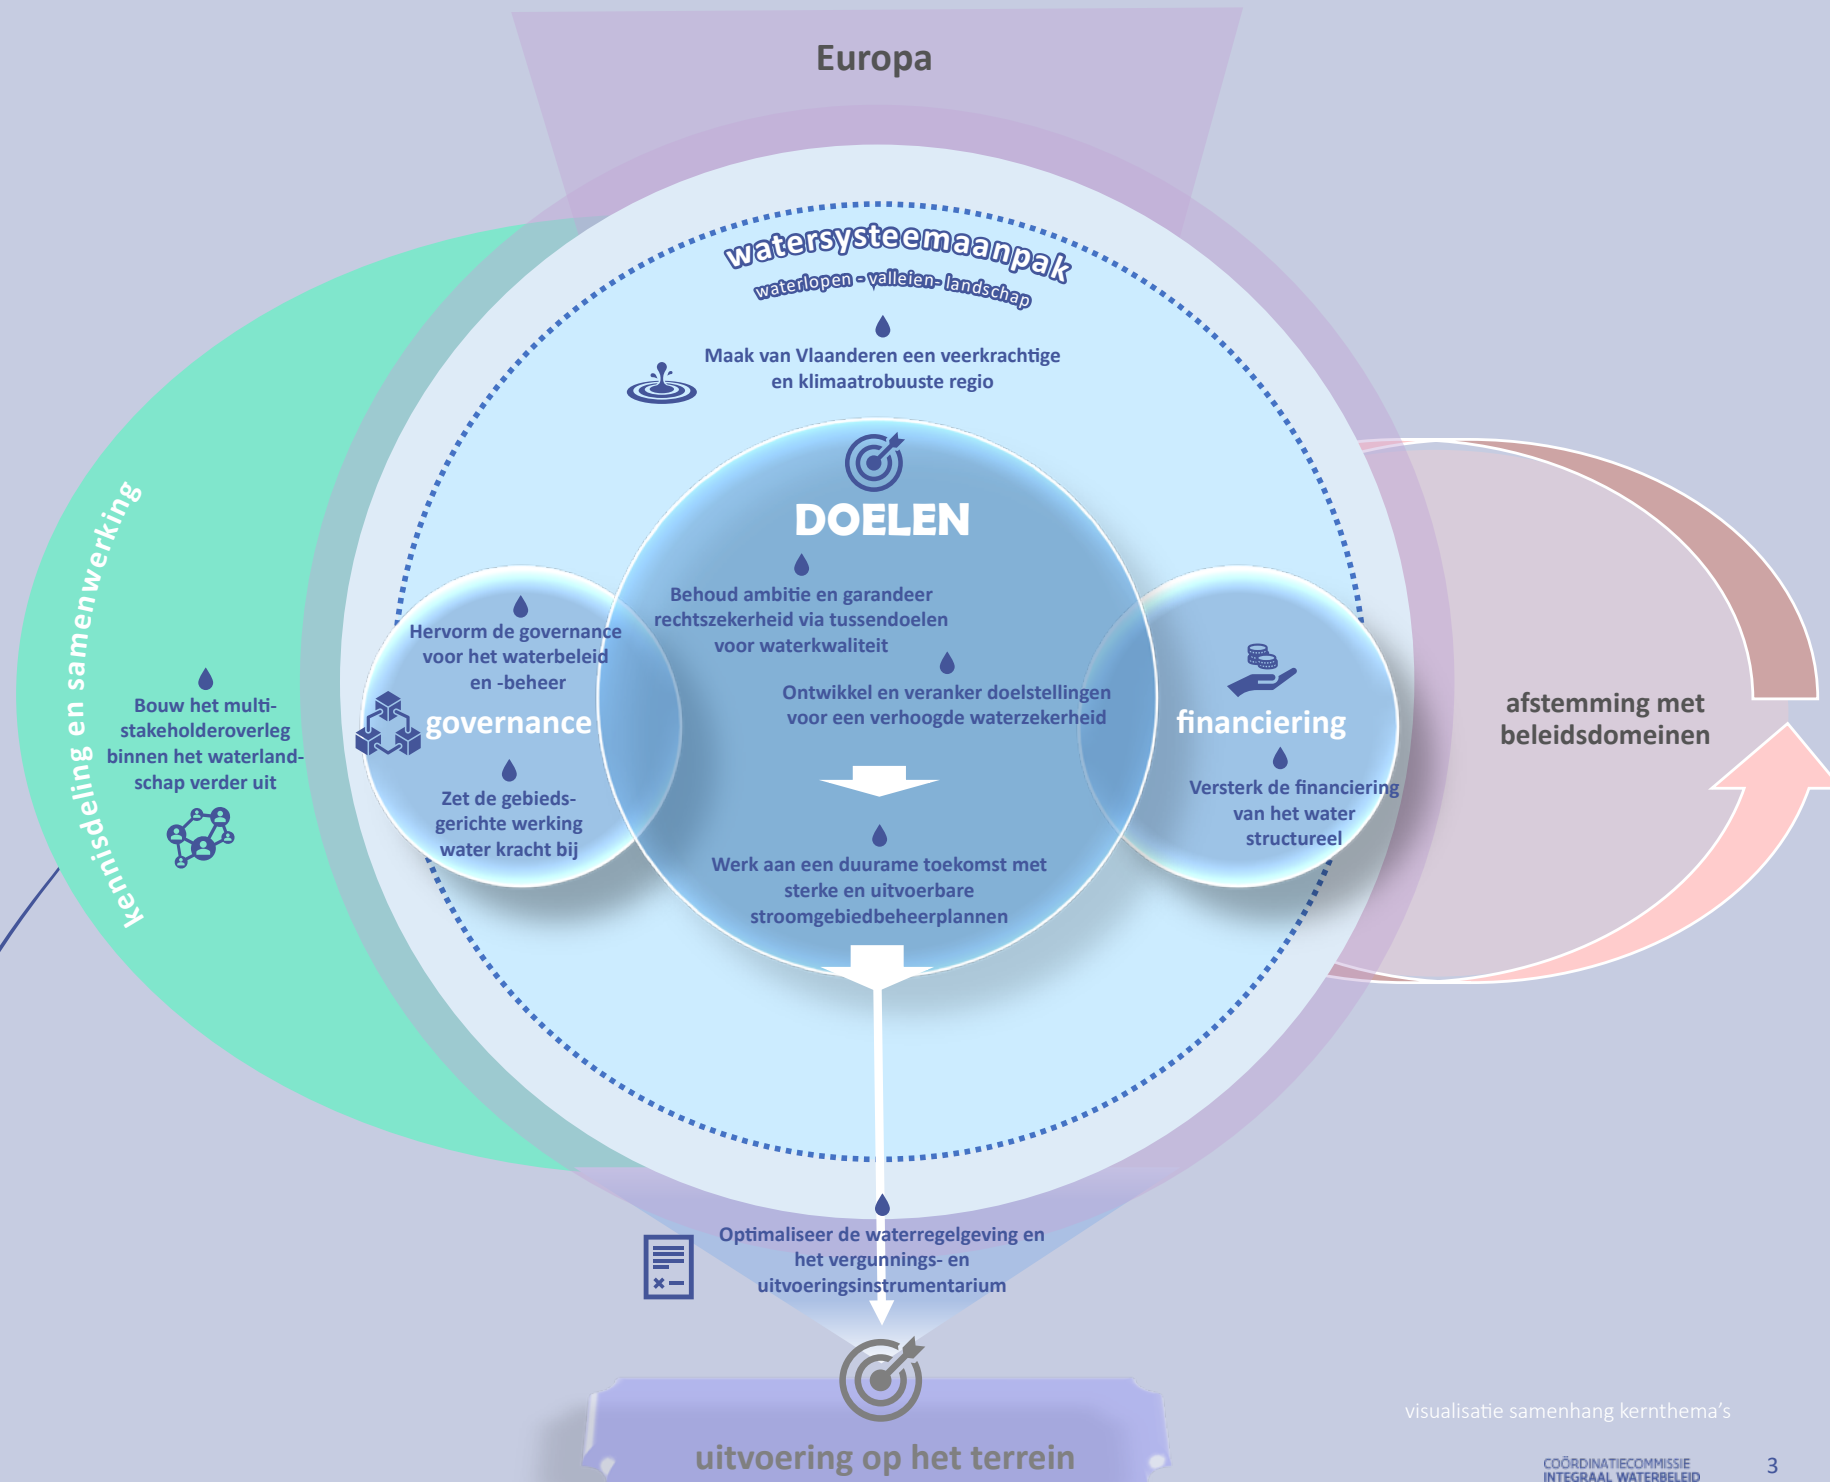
Europa

watersysteemaanpak
waterlopen - valleien- landschap

Maak van Vlaanderen een veerkrachtige en klimaatrobuuste regio

DOELEN

Behoud ambitie en garandeer rechtszekerheid via tussendoelen voor waterkwaliteit

Ontwikkel en veranker doelstellingen voor een verhoogde waterzekerheid

Werk aan een duurame toekomst met sterke en uitvoerbare stroomgebiedbeheerplannen

Hervorm de governance voor het waterbeleid en -beheer

governance

Zet de gebiedsgerichte werking water kracht bij

financiering

Versterk de financiering van het water structureel

kennisdeling en samenwerking

Bouw het multistakeholderoverleg binnen het waterlandschap verder uit

afstemming met beleidsdomeinen

Optimaliseer de waterregelgeving en het vergunnings- en uitvoeringsinstrumentarium

uitvoering op het terrein

visualisatie samenhang kernthema's

COÖRDINATIECOMMISSIE INTEGRAAL WATERBELEID

3